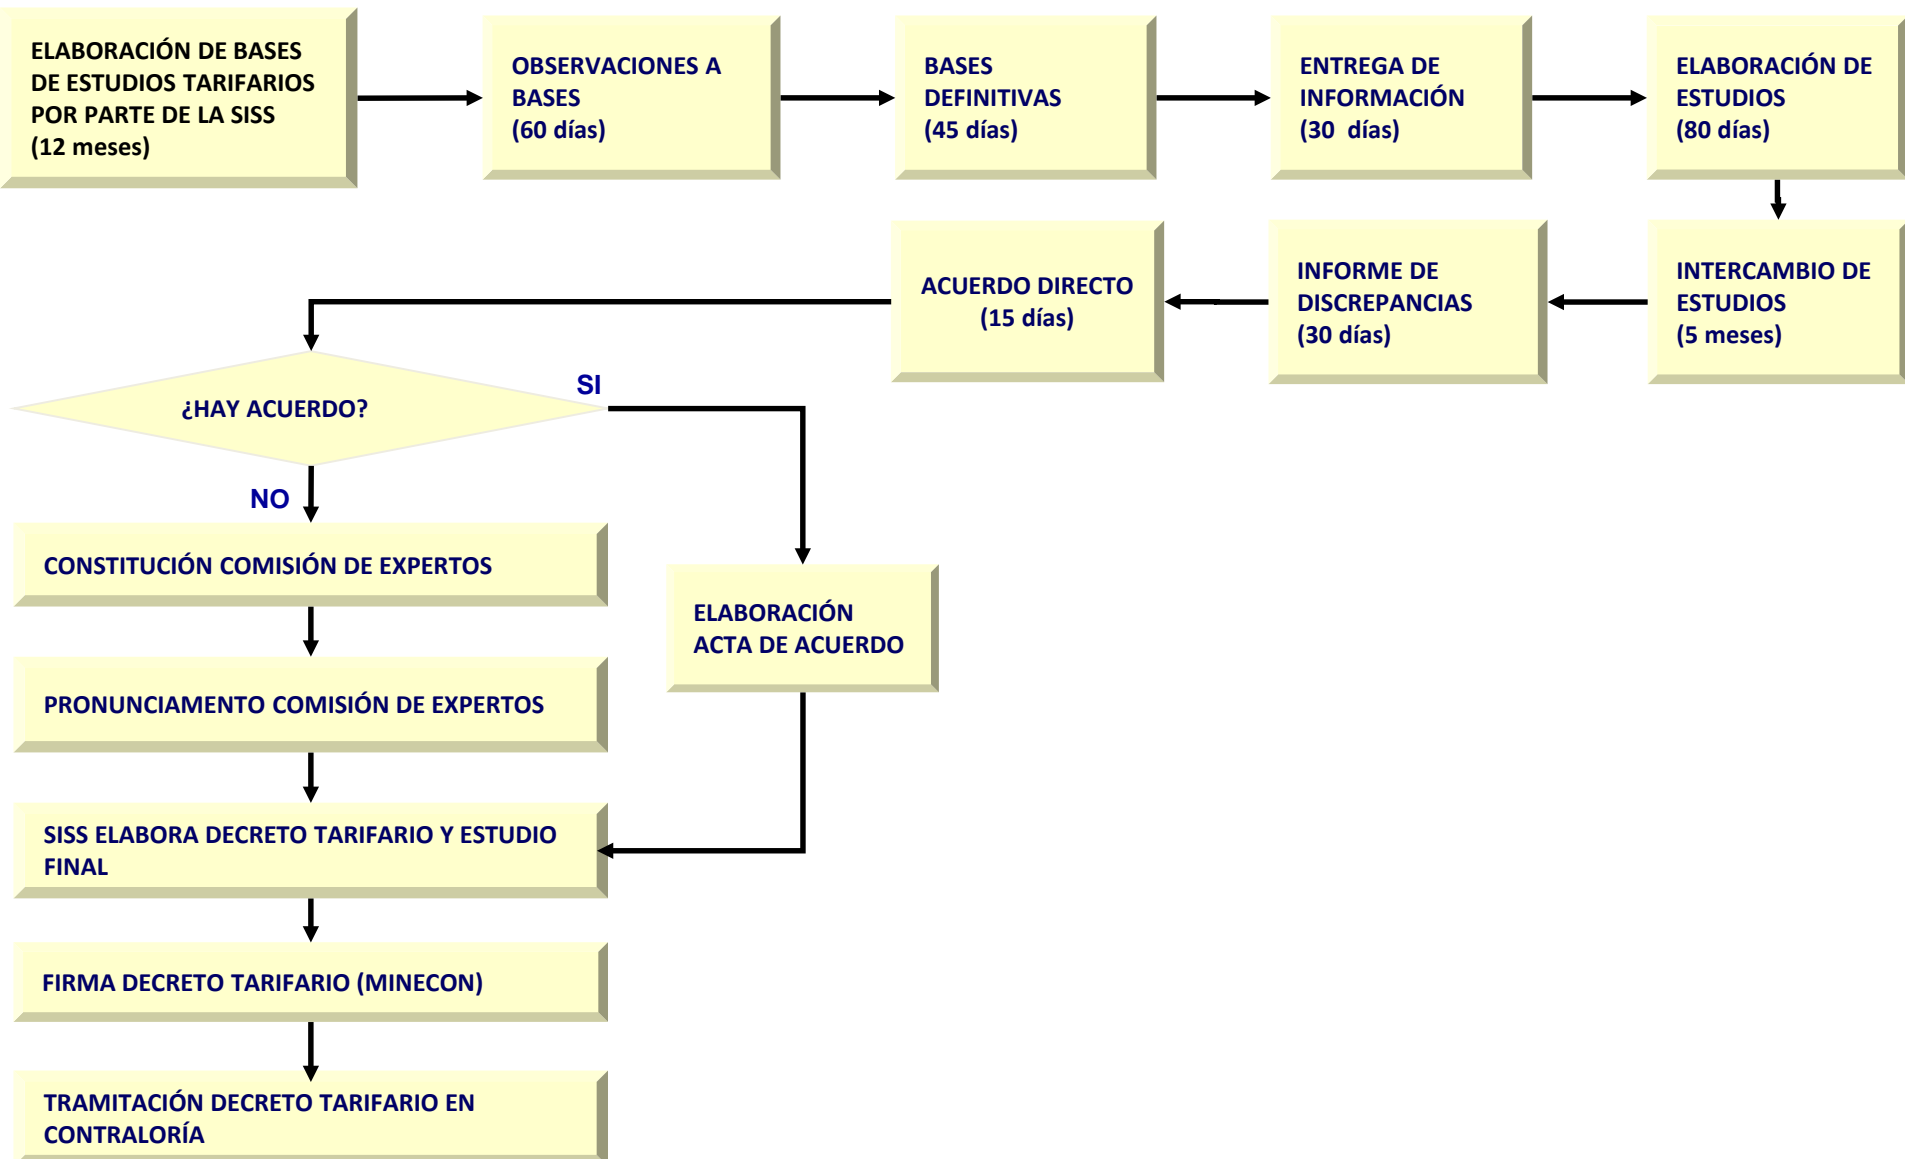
ELABORACIÓN DE BASES DE ESTUDIOS TARIFARIOS POR PARTE DE LA SISS
(12 meses)

OBSERVACIONES A BASES
(60 días)

BASES DEFINITIVAS
(45 días)

ENTREGA DE INFORMACIÓN
(30  días)

ELABORACIÓN DE ESTUDIOS
(80 días)

INTERCAMBIO DE ESTUDIOS
(5 meses)

INFORME DE DISCREPANCIAS
(30 días)

ACUERDO DIRECTO
(15 días)

¿HAY ACUERDO?

SI

NO

CONSTITUCIÓN COMISIÓN DE EXPERTOS

ELABORACIÓN ACTA DE ACUERDO

PRONUNCIAMENTO COMISIÓN DE EXPERTOS

SISS ELABORA DECRETO TARIFARIO Y ESTUDIO FINAL

FIRMA DECRETO TARIFARIO (MINECON)

TRAMITACIÓN DECRETO TARIFARIO EN CONTRALORÍA